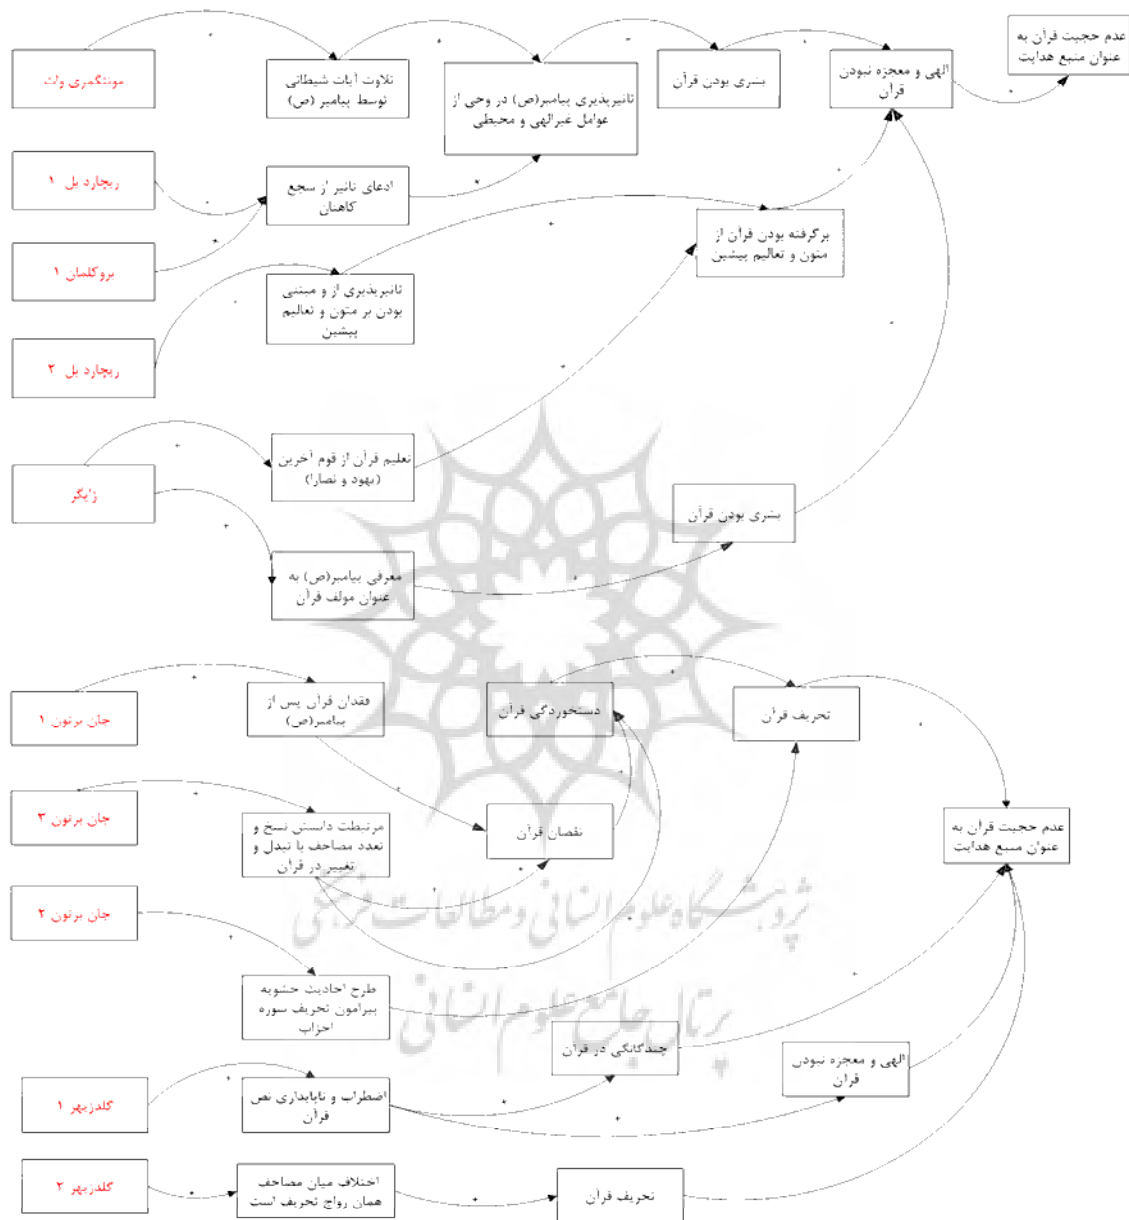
مونتگمری وات

تلاوت آیات شیطانی توسط پیامبر(ص)

تاثیرپذیری پیامبر(ص) در وحی از عوامل غیرالهی و محیطی

بشری بودن قرآن

الهی و معجزه نبودن قرآن

عدم حجیت قرآن به عنوان منبع هدایت

ریچارد بل ۱

ادعای تاثیر از سجع کاهنان

بروکلمان ۱

برگرفته بودن قرآن از متون و تعالیم پیشین

تاثیرپذیری از و مبتنی بودن بر متون و تعالیم پیشین

ریچارد بل ۲

زایگر

تعلیم قرآن از قوم آخرین (یهود و نصارا)

بشری بودن قرآن

معرفی پیامبر(ص) به عنوان مولف قرآن

جان برتون ۱

فقدان قرآن پس از پیامبر(ص)

دستخوردگی قرآن

تحریف قرآن

جان برتون ۳

مرتبطت دانستن نسخ و تعدد مصاحف با تبدل و تغییر در قرآن

نقصان قرآن

عدم حجیت قرآن به عنوان منبع هدایت

جان برتون ۲

طرح احادیث حشویه پیرامون تحریف سوره احزاب

چندگانگی در قرآن

الهی و معجزه نبودن قرآن

گلدزیهر ۱

اضطراب و ناپایداری نص قرآن

گلدزیهر ۲

اختلاف میان مصاحف همان رواج تحریف است

تحریف قرآن

پژوهشگاه علوم انسانی و مطالعات فرهنگی
پرتال جامع علوم انسانی